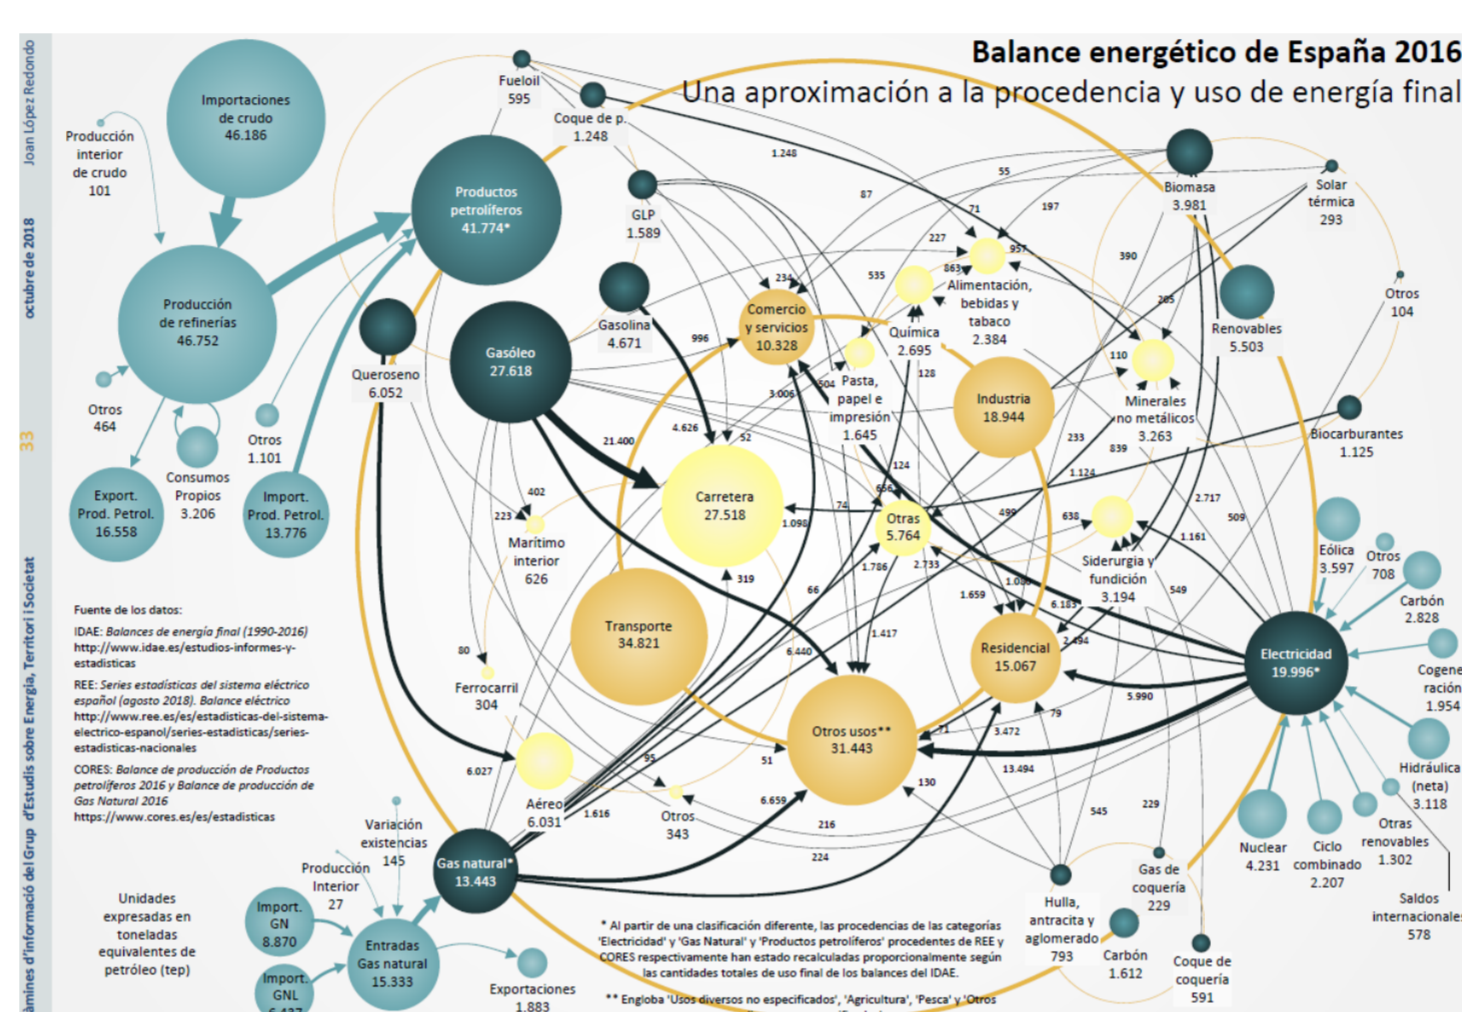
Joan López Redondo

octubre de 2018

33

àmines d'informació del Grup d'Estudis sobre Energia, Territori i Societat

Balance energético de España 2016
Una aproximación a la procedencia y uso de energía final

Importaciones de crudo 46.186

Producción interior de crudo 101

Producción de refinerías 46.752

Otros 464

Consumos Propios 3.206

Otros 1.101

Export. Prod. Petrol. 16.558

Import. Prod. Petrol. 13.776

Productos petrolíferos 41.774*

Fueloil 595

Coque de p. 1.248

GLP 1.589

Gasolina 4.671

Queroseno 6.052

Gasóleo 27.618

Comercio y servicios 10.328

Química 2.695

Alimentación, bebidas y tabaco 2.384

Pasta, papel e impresión 1.645

Industria 18.944

Minerales no metálicos 3.263

Biomasa 3.981

Solar térmica 293

Otros 104

Renovables 5.503

Biocarburantes 1.125

Carretera 27.518

Otras 5.764

Siderurgia y fundición 3.194

Marítimo interior 626

Ferrocarril 304

Transporte 34.821

Residencial 15.067

Otros usos** 31.443

Aéreo 6.031

Otros 343

Electricidad 19.996*

Eólica 3.597

Otros 708

Carbón 2.828

Cogeneración 1.954

Hidráulica (neta) 3.118

Nuclear 4.231

Ciclo combinado 2.207

Otras renovables 1.302

Saldos internacionales 578

Gas natural* 13.443

Variación existencias 145

Producción Interior 27

Import. GN 8.870

Import. GNL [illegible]

Entradas Gas natural 15.333

Exportaciones 1.883

Gas de coquería 229

Hulla, antracita y aglomerado 793

Carbón 1.612

Coque de coquería 591

1.248 87 55 71 197 227 957 863 535 390 234 265 110 996 128 504 3.006 4.626 52 21.400 124 656 233 839 1.124 2.717 509 402 223 74 1.098 638 499 1.161 1.786 2.733 319 66 1.659 1.036 6.183 549 2.494 80 6.440 1.417 5.990 71 3.472 79 13.494 95 51 6.027 1.616 6.659 130 216 545 229 224

Fuente de los datos:

IDAE: Balances de energía final (1990-2016) http://www.idae.es/estudios-informes-y-estadisticas

REE: Series estadísticas del sistema eléctrico español (agosto 2018). Balance eléctrico http://www.ree.es/es/estadisticas-del-sistema-electrico-espanol/series-estadisticas/series-estadisticas-nacionales

CORES: Balance de producción de Productos petrolíferos 2016 y Balance de producción de Gas Natural 2016 https://www.cores.es/es/estadisticas

Unidades expresadas en toneladas equivalentes de petróleo (tep)

* Al partir de una clasificación diferente, las procedencias de las categorías 'Electricidad' y 'Gas Natural' y 'Productos petrolíferos' procedentes de REE y CORES respectivamente han estado recalculadas proporcionalmente según las cantidades totales de uso final de los balances del IDAE.

** Engloba 'Usos diversos no especificados', 'Agricultura', 'Pesca' y 'Otros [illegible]